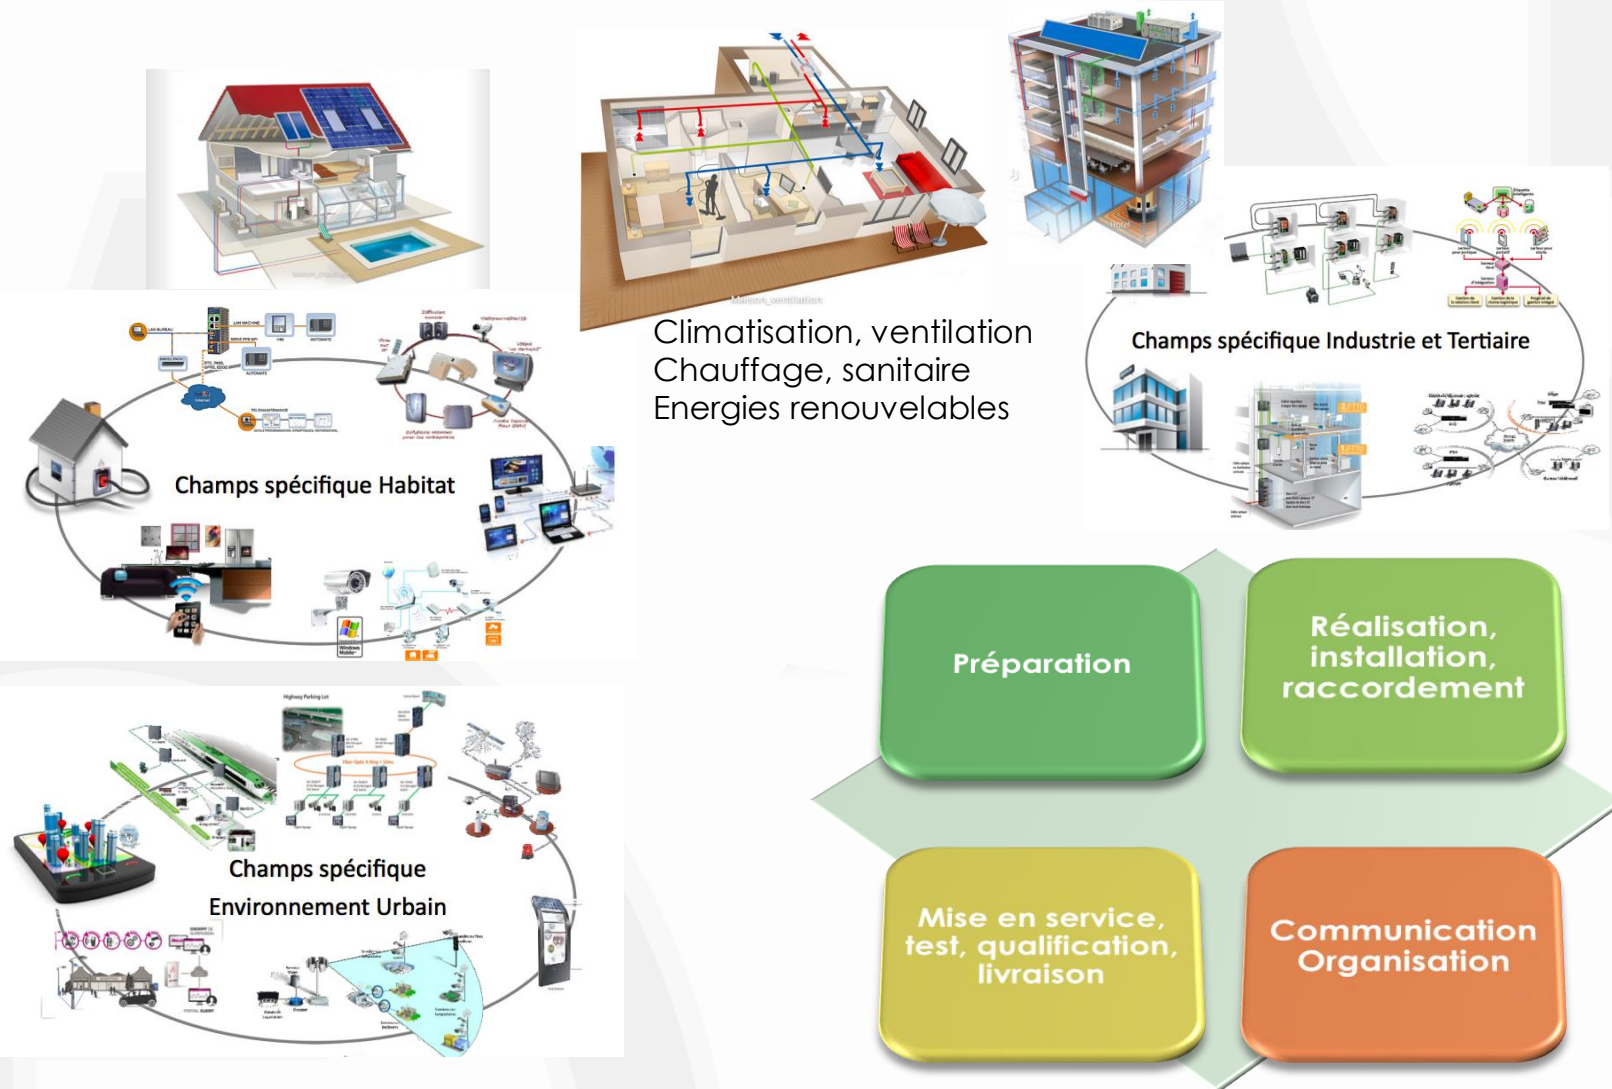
Climatisation, ventilation
Chauffage, sanitaire
Energies renouvelables

Champs spécifique Industrie et Tertiaire

Champs spécifique Habitat

Champs spécifique
Environnement Urbain

Préparation

Réalisation, installation, raccordement

Mise en service, test, qualification, livraison

Communication Organisation